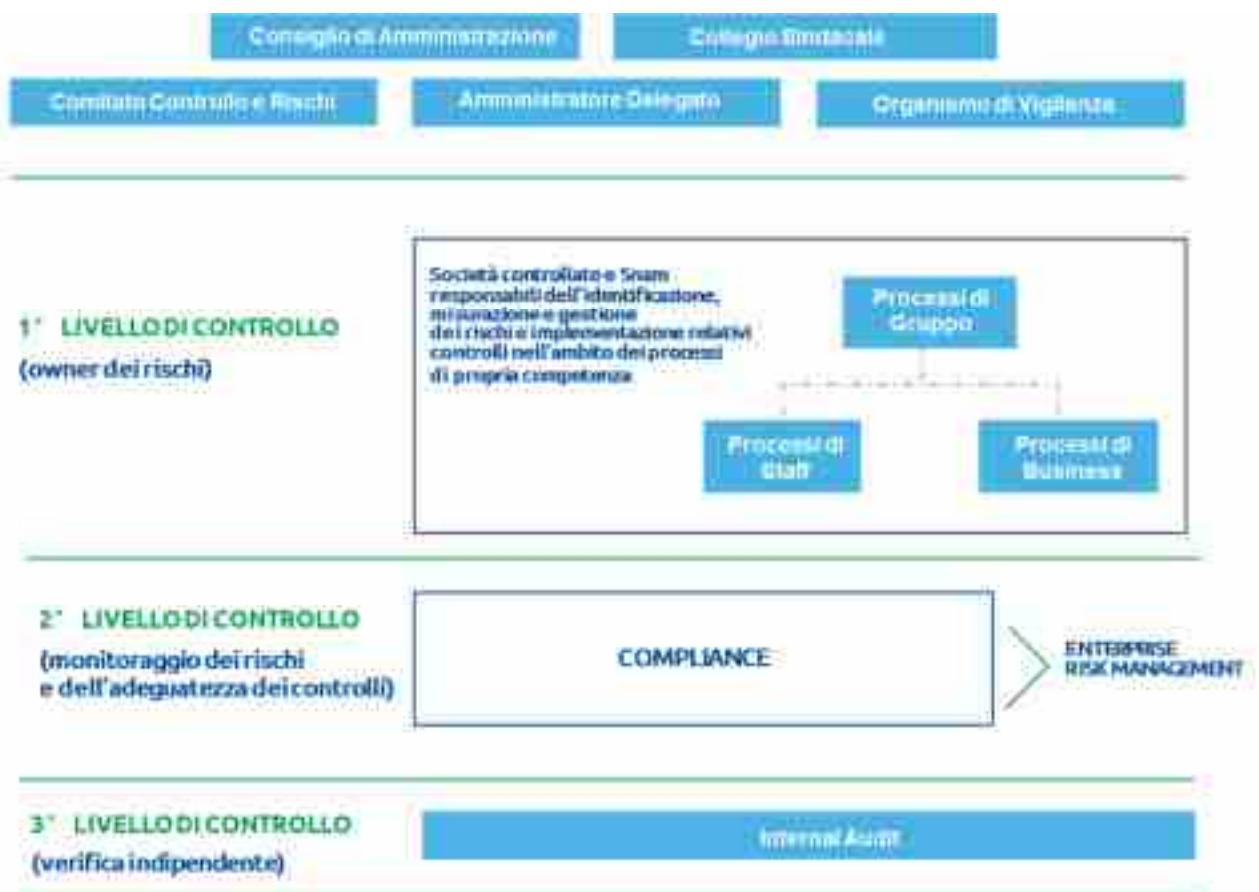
Consiglio di Amministrazione

Collegio Sindacale

Comitato Controllo e Rischi

Amministratore Delegato

Organismo di Vigilanza

1° LIVELLO DI CONTROLLO
(owner dei rischi)

Società controllate e Snam responsabili dell'identificazione, misurazione e gestione dei rischi e implementazione relativi controlli nell'ambito dei processi di propria competenza

Processi di Gruppo

Processi di Staff

Processi di Business

2° LIVELLO DI CONTROLLO
(monitoraggio dei rischi e dell'adeguatezza dei controlli)

COMPLIANCE

ENTERPRISE RISK MANAGEMENT

3° LIVELLO DI CONTROLLO
(verifica indipendente)

Internal Audit